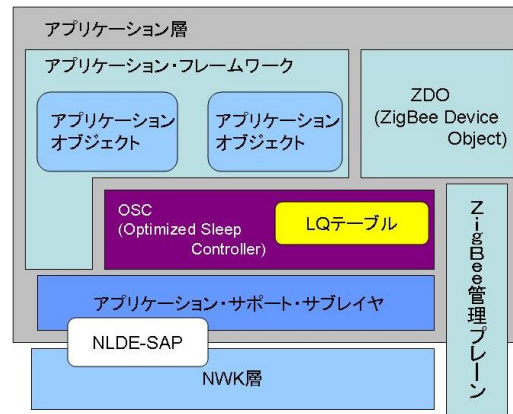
アプリケーション層

アプリケーション・フレームワーク

アプリケーション オブジェクト

アプリケーション オブジェクト

ZDO (ZigBee Device Object)

OSC (Optimized Sleep Controller)

LQテーブル

ZigBee管理プレーン

アプリケーション・サポート・サブレイヤ

NLDE-SAP

NWK層